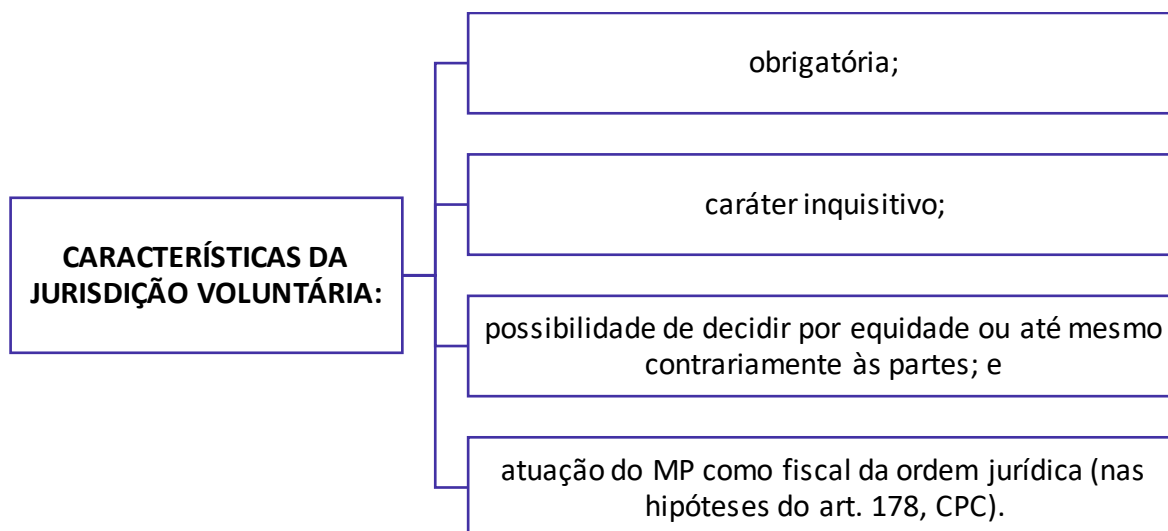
CARACTERÍSTICAS DA JURISDIÇÃO VOLUNTÁRIA:

obrigatória;

caráter inquisitivo;

possibilidade de decidir por equidade ou até mesmo contrariamente às partes; e

atuação do MP como fiscal da ordem jurídica (nas hipóteses do art. 178, CPC).